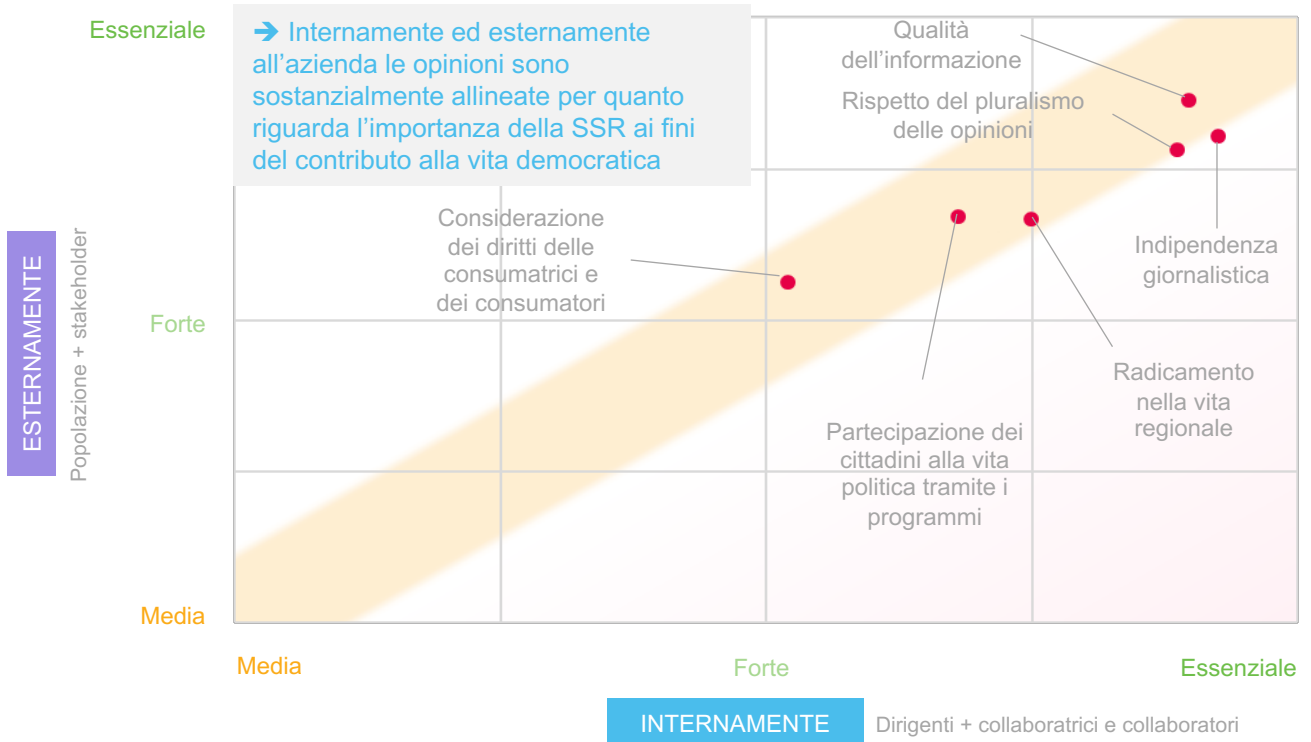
➔ Internamente ed esternamente all'azienda le opinioni sono sostanzialmente allineate per quanto riguarda l'importanza della SSR ai fini del contributo alla vita democratica

Essenziale

Forte

Media

ESTERNAMENTE

Popolazione + stakeholder

Qualità dell'informazione

Rispetto del pluralismo delle opinioni

Indipendenza giornalistica

Considerazione dei diritti delle consumatrici e dei consumatori

Radicamento nella vita regionale

Partecipazione dei cittadini alla vita politica tramite i programmi

Media

Forte

Essenziale

INTERNAMENTE

Dirigenti + collaboratrici e collaboratori